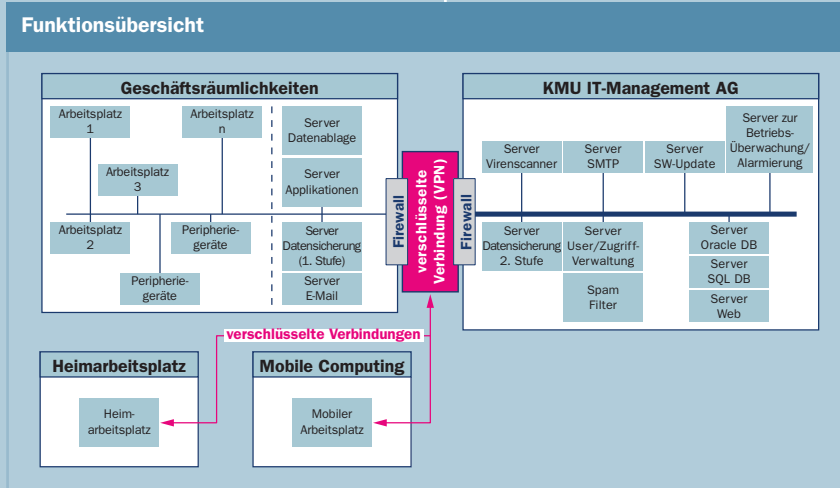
Funktionsübersicht

Geschäftsräumlichkeiten

Arbeitsplatz 1

Arbeitsplatz n

Arbeitsplatz 3

Arbeitsplatz 2

Peripheriegeräte

Peripheriegeräte

Server Datenablage

Server Applikationen

Server Datensicherung (1. Stufe)

Server E-Mail

Firewall

verschlüsselte Verbindung (VPN)

Firewall

KMU IT-Management AG

Server Virenscanner

Server SMTP

Server SW-Update

Server zur Betriebs-Überwachung/ Alarmierung

Server Datensicherung 2. Stufe

Server User/Zugriff-Verwaltung

Spam Filter

Server Oracle DB

Server SQL DB

Server Web

verschlüsselte Verbindungen

Heimarbeitsplatz

Heimarbeitsplatz

Mobile Computing

Mobiler Arbeitsplatz